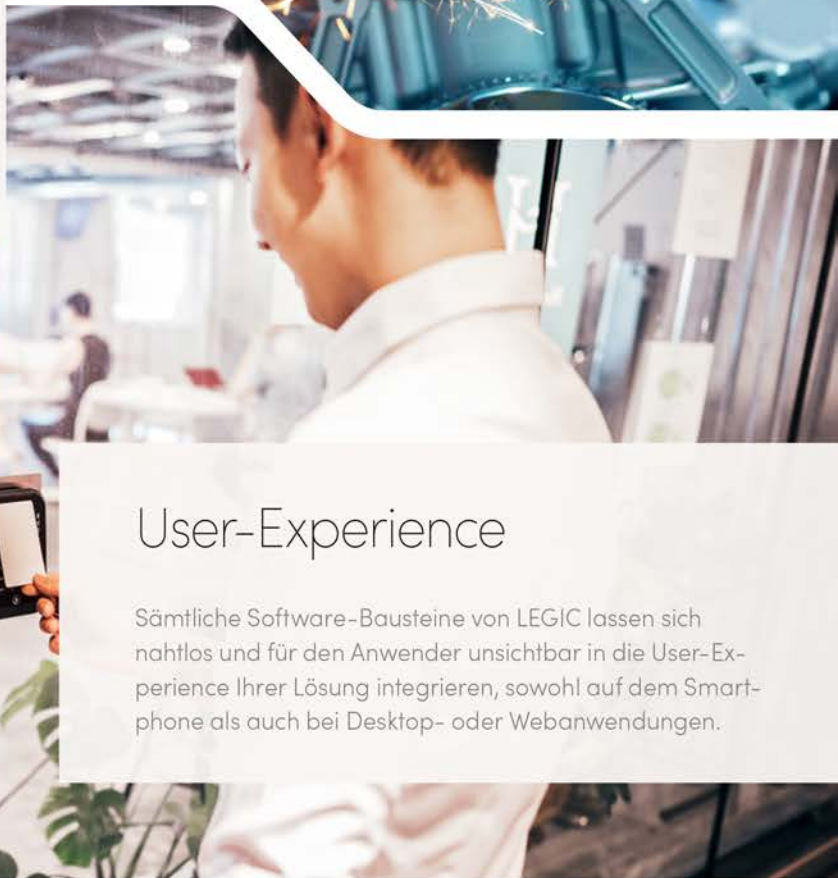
User-Experience

Sämtliche Software-Bausteine von LEGIC lassen sich nahtlos und für den Anwender unsichtbar in die User-Experience Ihrer Lösung integrieren, sowohl auf dem Smartphone als auch bei Desktop- oder Webanwendungen.